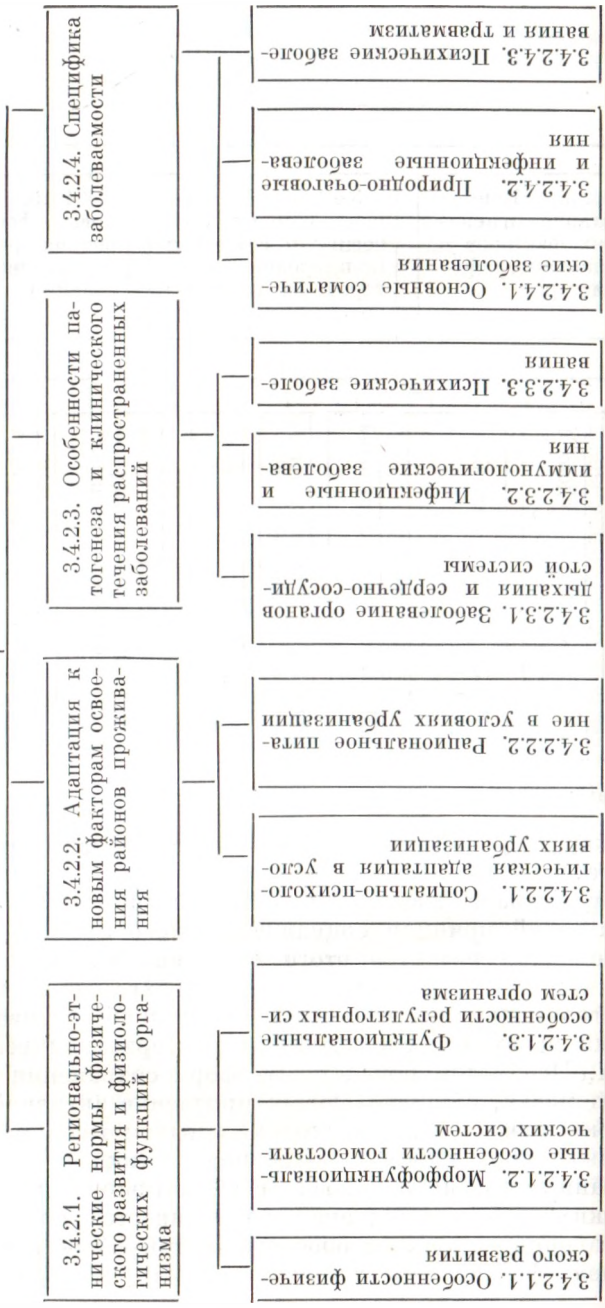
3.4.2.1. Регионально-этнические нормы физического развития и физиологических функций организма

3.4.2.1.1. Особенности физического развития

3.4.2.1.2. Морфофункциональные особенности гомеостатических систем

3.4.2.1.3. Функциональные особенности регуляторных систем организма

3.4.2.2. Адаптация к новым факторам освоения районов проживания

3.4.2.2.1. Социально-психологическая адаптация в условиях урбанизации

3.4.2.2.2. Рациональное питание в условиях урбанизации

3.4.2.3. Особенности патогенеза и клинического течения распространенных заболеваний

3.4.2.3.1. Заболевание органов дыхания и сердечно-сосудистой системы

3.4.2.3.2. Инфекционные и иммунологические заболевания

3.4.2.3.3. Психические заболевания

3.4.2.4. Специфика заболеваемости

3.4.2.4.1. Основные соматические заболевания

3.4.2.4.2. Природно-очаговые и инфекционные заболевания

3.4.2.4.3. Психические заболевания и травматизм